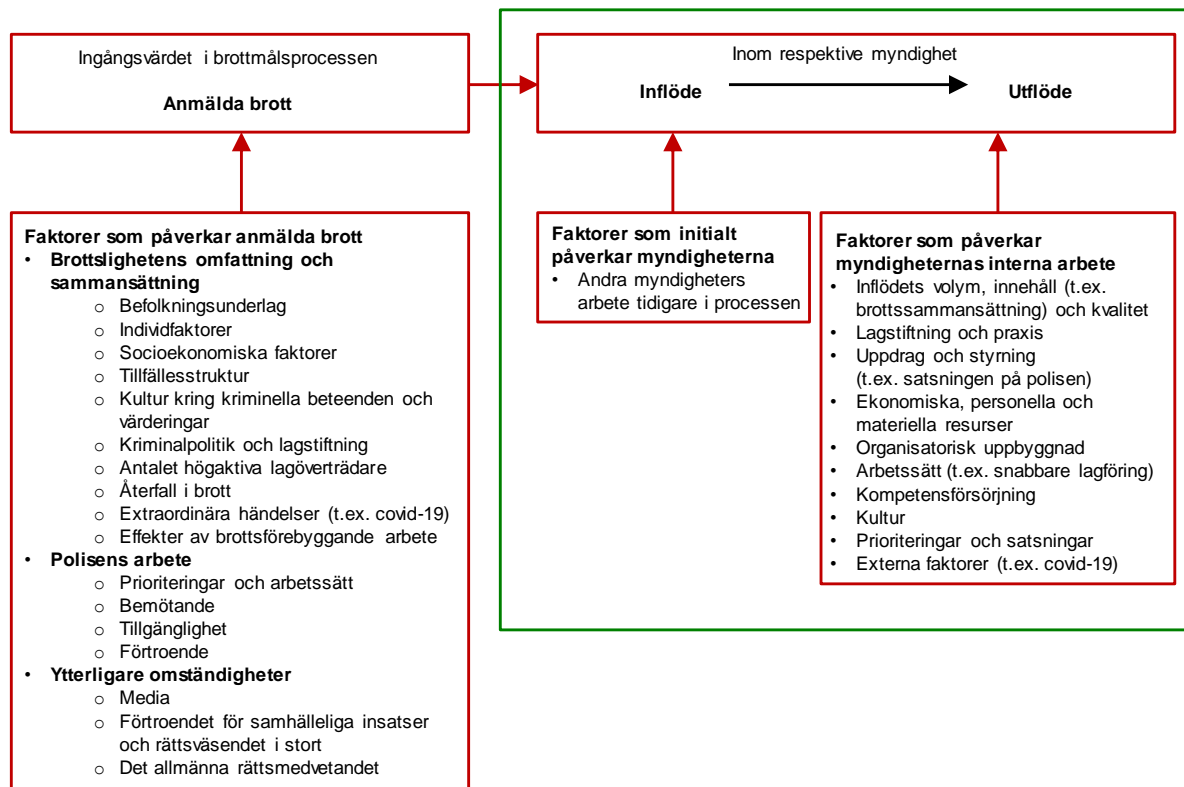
Ingångsvärdet i brottmålsprocessen

**Anmälda brott**

Inom respektive myndighet

**Inflöde** **Utflöde**

**Faktorer som påverkar anmälda brott**
- **Brottslighetens omfattning och sammansättning**
  - Befolkningsunderlag
  - Individfaktorer
  - Socioekonomiska faktorer
  - Tillfällesstruktur
  - Kultur kring kriminella beteenden och värderingar
  - Kriminalpolitik och lagstiftning
  - Antalet högaktiva lagöverträdare
  - Återfall i brott
  - Extraordinära händelser (t.ex. covid-19)
  - Effekter av brottsförebyggande arbete
- **Polisens arbete**
  - Prioriteringar och arbetssätt
  - Bemötande
  - Tillgänglighet
  - Förtroende
- **Ytterligare omständigheter**
  - Media
  - Förtroendet för samhälleliga insatser och rättsväsendet i stort
  - Det allmänna rättsmedvetandet

**Faktorer som initialt påverkar myndigheterna**
- Andra myndigheters arbete tidigare i processen

**Faktorer som påverkar myndigheternas interna arbete**
- Inflödets volym, innehåll (t.ex. brottssammansättning) och kvalitet
- Lagstiftning och praxis
- Uppdrag och styrning (t.ex. satsningen på polisen)
- Ekonomiska, personella och materiella resurser
- Organisatorisk uppbyggnad
- Arbetssätt (t.ex. snabbare lagföring)
- Kompetensförsörjning
- Kultur
- Prioriteringar och satsningar
- Externa faktorer (t.ex. covid-19)